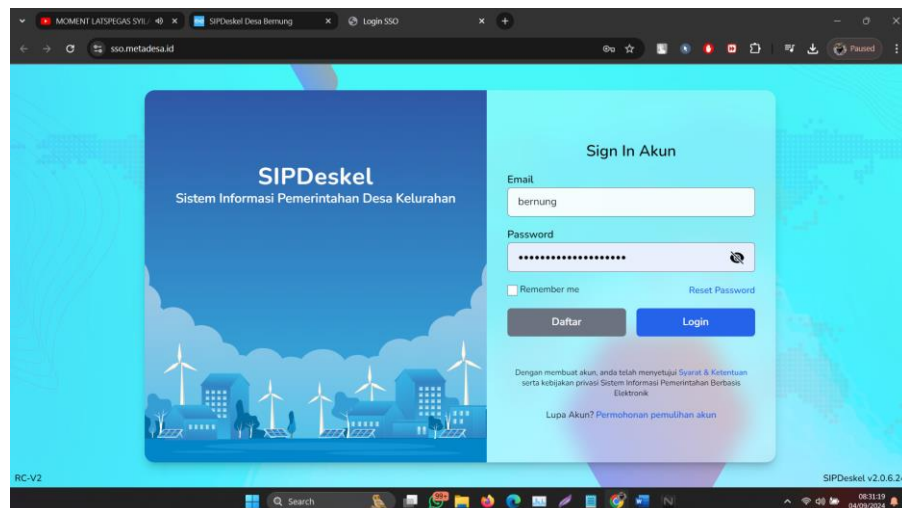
MOMENT LATSPEGAS SYIL
SIPDeskel Desa Bernung
Login SSO
sso.metadesa.id
Paused

SIPDeskel
Sistem Informasi Pemerintahan Desa Kelurahan

Sign In Akun
Email
bernung
Password
••••••••••••••••••••
Remember me
Reset Password
Daftar
Login

Dengan membuat akun, anda telah menyetujui Syarat & Ketentuan serta kebijakan privasi Sistem Informasi Pemerintahan Berbasis Elektronik

Lupa Akun? Permohonan pemulihan akun

RC-V2
SIPDeskel v2.0.6.2

Search
99+
08:31:19
04/09/2024